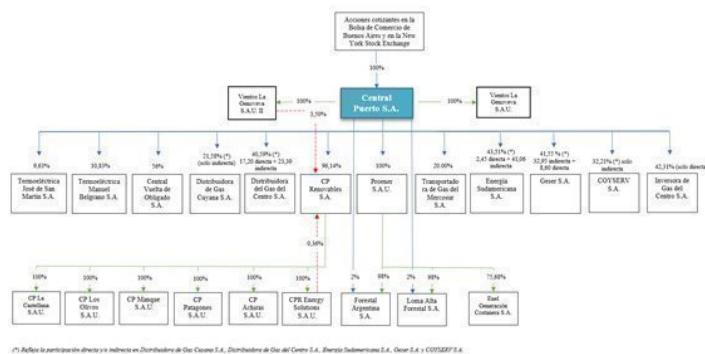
Acciones cotizantes en la Bolsa de Comercio de Buenos Aires y en la New York Stock Exchange

100%

Vientos La Genoveva S.A.U. II

100%

Central Puerto S.A.

100%

Vientos La Genoveva S.A.U.

3,50%

0,63%

Termoeléctrica José de San Martín S.A.

30,83%

Termoeléctrica Manuel Belgrano S.A.

56%

Central Vuelta de Obligado S.A.

21,58% (*) (solo indirecta)

Distribuidora de Gas Cuyana S.A.

40,59% (*) 17,20 directa + 23,39 indirecta

Distribuidora del Gas del Centro S.A.

96,14%

CP Renovables S.A.

100%

Proener S.A.U.

20,00%

Transportadora de Gas del Mercosur S.A.

43,51% (*) 2,45 directa + 41,06 indirecta

Energía Sudamericana S.A.

41,33 % (*) 32,93 indirecta + 8,40 directa

Gesur S.A.

52,21% (*) solo indirecta

COYSERV S.A.

42,31% (solo directa)

Inversora de Gas del Centro S.A.

0,36%

100%

CP La Castellana S.A.U.

100%

CP Los Olivos S.A.U.

100%

CP Manque S.A.U.

100%

CP Patagones S.A.U.

100%

CP Achiras S.A.U.

100%

CPR Energy Solutions S.A.U.

2%

98%

Forestal Argentina S.A.

2%

98%

Loma Alta Forestal S.A.

75,00%

Ensi Generación Costanera S.A.

(*) Refleja la participación directa y/o indirecta en Distribuidora de Gas Cuyana S.A., Distribuidora de Gas del Centro S.A., Energía Sudamericana S.A., Gesur S.A. y COYSERV S.A.